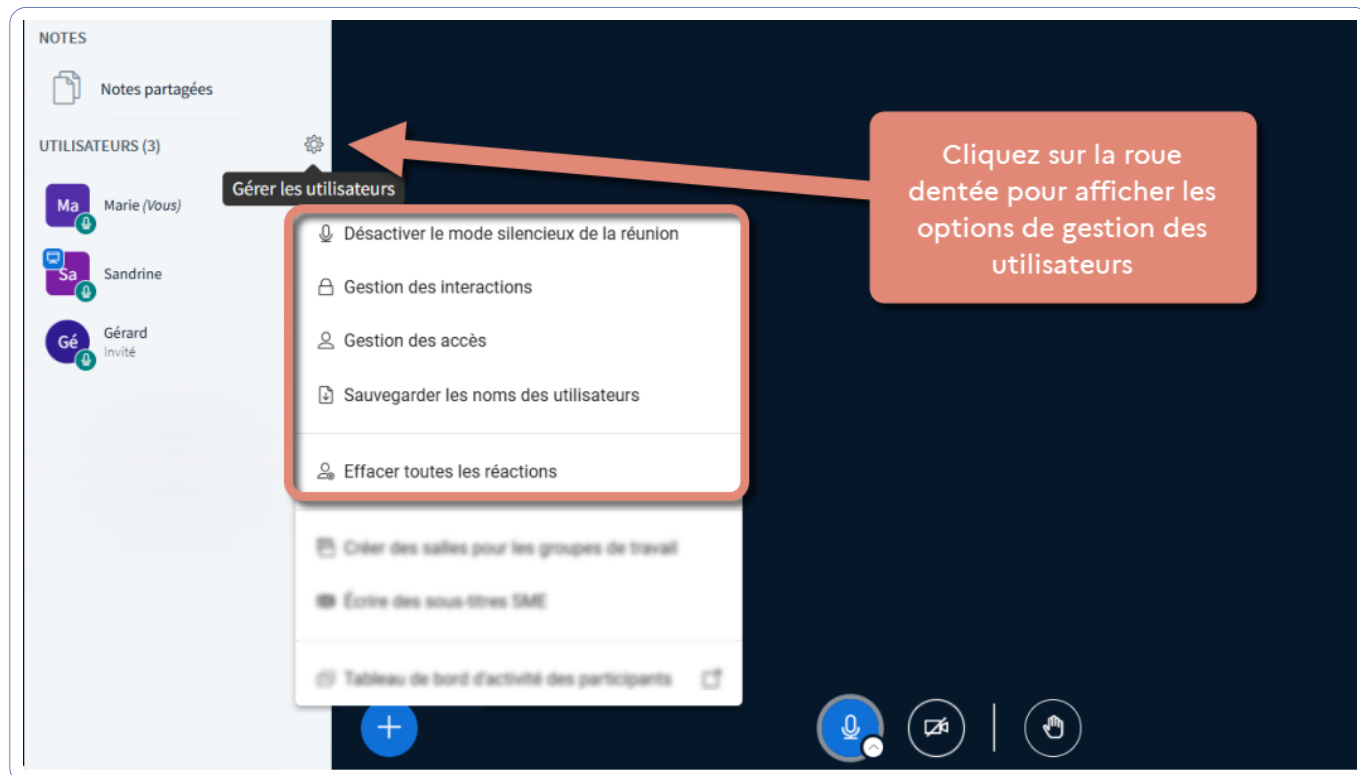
NOTES

Notes partagées

UTILISATEURS (3)

Gérer les utilisateurs

Ma Marie (Vous)

Sa Sandrine

Gé Gérard
Invité

Désactiver le mode silencieux de la réunion

Gestion des interactions

Gestion des accès

Sauvegarder les noms des utilisateurs

Effacer toutes les réactions

Créer des salles pour les groupes de travail

Écrire des sous-titres SME

Tableau de bord d'activité des participants

Cliquez sur la roue dentée pour afficher les options de gestion des utilisateurs